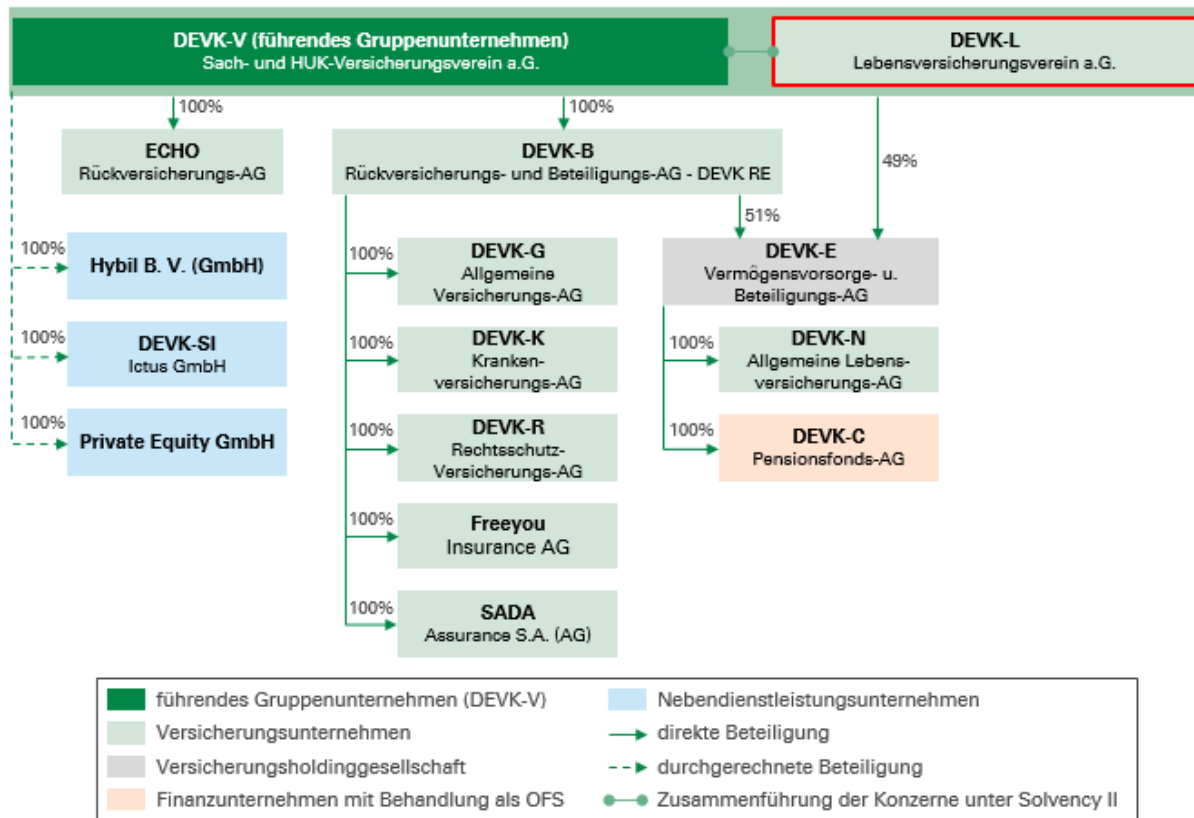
DEVK-V (führendes Gruppenunternehmen)
Sach- und HUK-Versicherungsverein a.G.

DEVK-L
Lebensversicherungsverein a.G.

100%

ECHO
Rückversicherungs-AG

100%

DEVK-B
Rückversicherungs- und Beteiligungs-AG - DEVK RE

49%

51%

100%
Hybil B. V. (GmbH)

100%
DEVK-SI
Ictus GmbH

100%
Private Equity GmbH

100%
DEVK-G
Allgemeine Versicherungs-AG

100%
DEVK-K
Krankenversicherungs-AG

100%
DEVK-R
Rechtsschutz-Versicherungs-AG

100%
Freeyou
Insurance AG

100%
SADA
Assurance S.A. (AG)

DEVK-E
Vermögensvorsorge- u. Beteiligungs-AG

100%
DEVK-N
Allgemeine Lebensversicherungs-AG

100%
DEVK-C
Pensionsfonds-AG

führendes Gruppenunternehmen (DEVK-V)
Nebendienstleistungsunternehmen
Versicherungsunternehmen
direkte Beteiligung
Versicherungsholdinggesellschaft
durchgerechnete Beteiligung
Finanzunternehmen mit Behandlung als OFS
Zusammenführung der Konzerne unter Solvency II